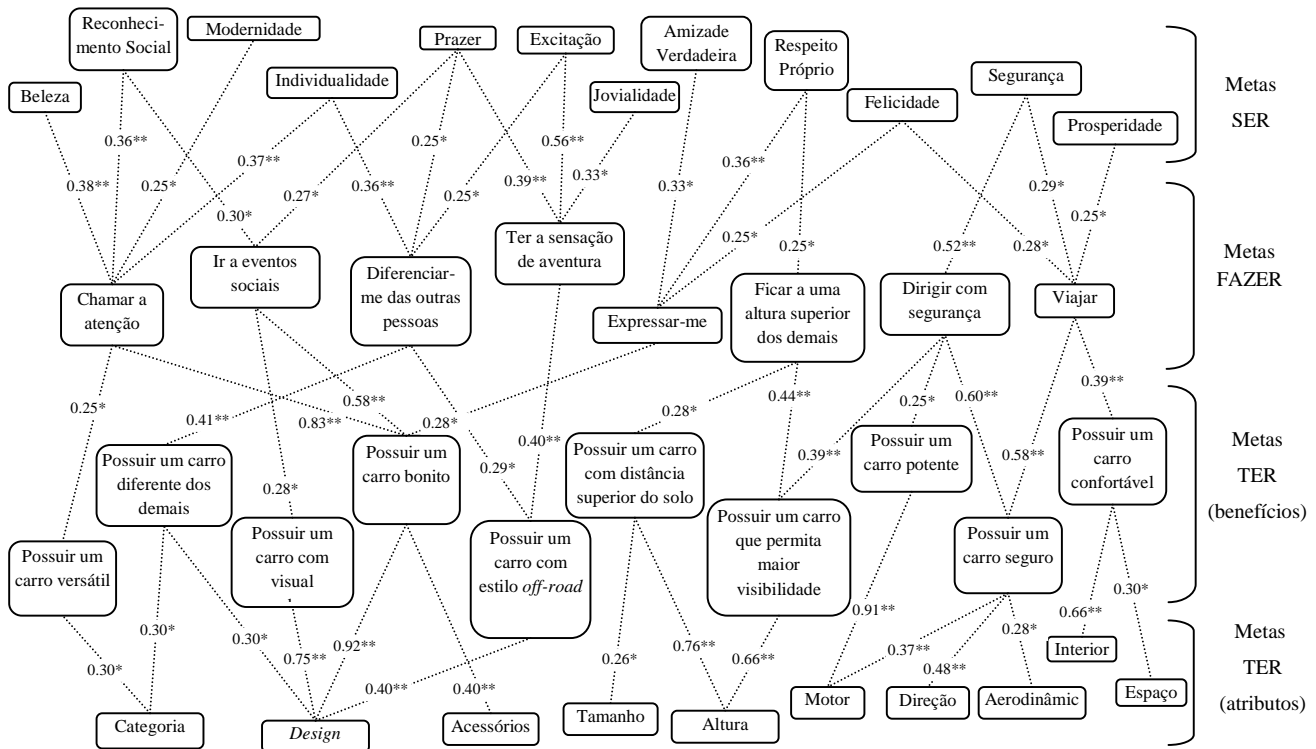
Reconhecimento Social
Modernidade
Prazer
Excitação
Amizade Verdadeira
Respeito Próprio
Segurança
Metas SER
Beleza
Individualidade
Jovialidade
Felicidade
Prosperidade
0.36**
0.37**
0.25*
0.56**
0.36**
0.38**
0.25*
0.33*
0.29*
0.30*
0.27*
0.36**
0.25*
0.39**
0.33*
0.25*
0.25*
0.25*
0.52**
0.28*
Metas FAZER
Ter a sensação de aventura
Ir a eventos sociais
Diferenciar-me das outras pessoas
Chamar a atenção
Expressar-me
Ficar a uma altura superior dos demais
Dirigir com segurança
Viajar
0.39**
0.58**
0.25*
0.41**
0.83**
0.28*
0.28*
0.44**
0.25*
0.60**
Metas TER (benefícios)
0.40**
Possuir um carro diferente dos demais
Possuir um carro bonito
Possuir um carro com distância superior do solo
Possuir um carro potente
Possuir um carro confortável
0.29*
0.39**
0.58**
0.28*
Possuir um carro versátil
Possuir um carro com visual
Possuir um carro com estilo off-road
Possuir um carro que permita maior visibilidade
Possuir um carro seguro
0.30*
0.30*
0.92**
0.91**
0.66**
0.30*
0.75**
0.76**
0.66**
0.37**
0.28*
0.30*
0.26*
0.48**
0.40**
0.40**
Metas TER (atributos)
Interior
Categoria
Design
Acessórios
Tamanho
Altura
Motor
Direção
Aerodinâmic
Espaço